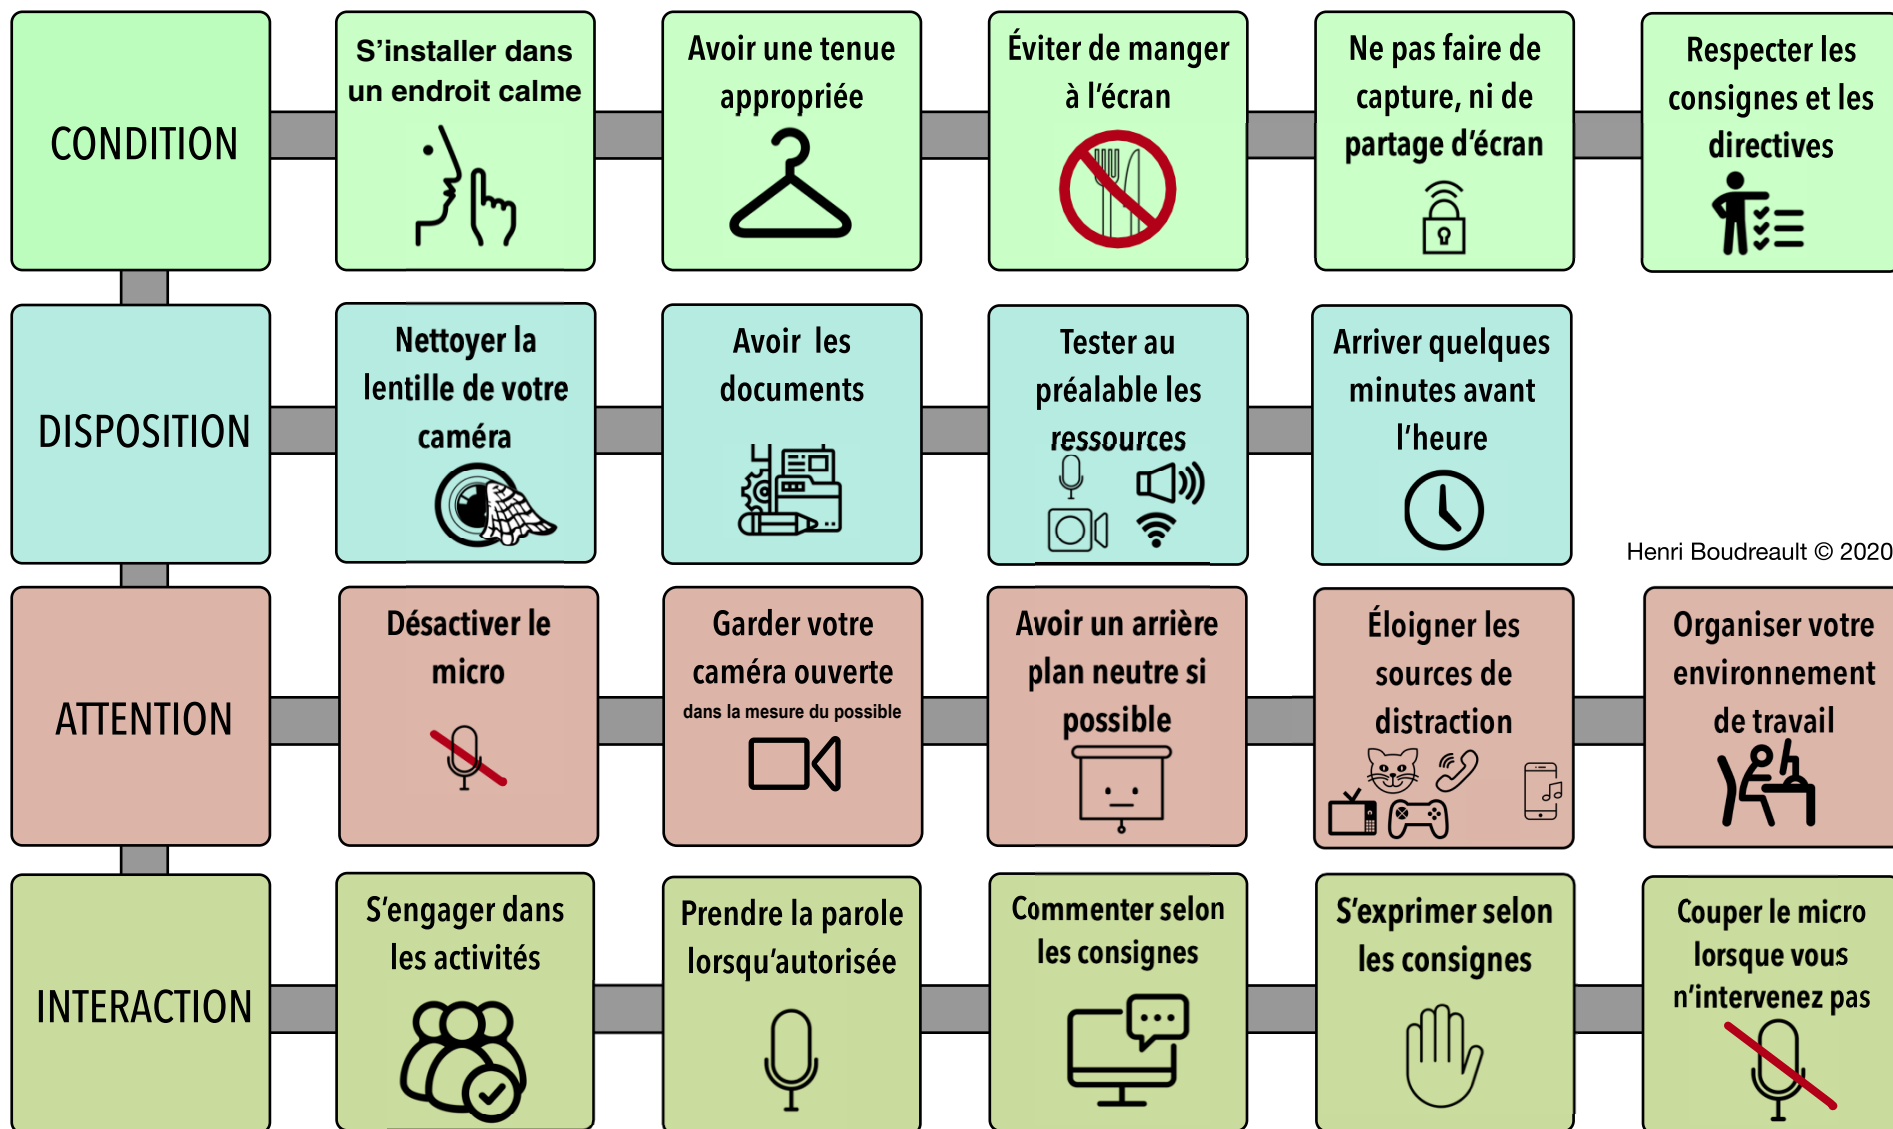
CONDITION

S'installer dans un endroit calme

Avoir une tenue appropriée

Éviter de manger à l'écran

Ne pas faire de capture, ni de partage d'écran

Respecter les consignes et les directives

DISPOSITION

Nettoyer la lentille de votre caméra

Avoir les documents

Tester au préalable les ressources

Arriver quelques minutes avant l'heure

Henri Boudreault © 2020

ATTENTION

Désactiver le micro

Garder votre caméra ouverte
dans la mesure du possible

Avoir un arrière plan neutre si possible

Éloigner les sources de distraction

Organiser votre environnement de travail

INTERACTION

S'engager dans les activités

Prendre la parole lorsqu'autorisée

Commenter selon les consignes

S'exprimer selon les consignes

Couper le micro lorsque vous n'intervenez pas